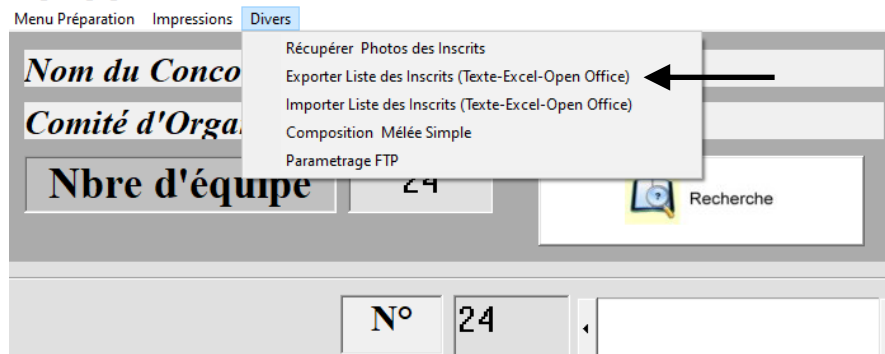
Menu Préparation Impressions Divers

Récupérer Photos des Inscrits
Exporter Liste des Inscrits (Texte-Excel-Open Office)
Importer Liste des Inscrits (Texte-Excel-Open Office)
Composition Mélee Simple
Parametrage FTP

Nom du Conco

Comité d'Orga

Nbre d'équipe 24

Recherche

N° 24